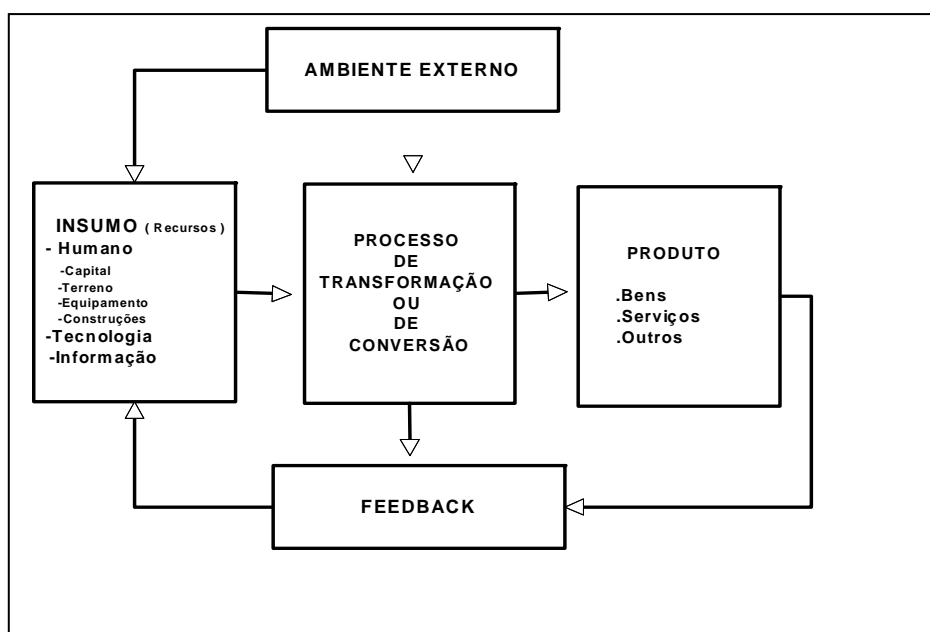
AMBIENTE EXTERNO

INSUMO ( Recursos )
- Humano
-Capital
-Terreno
-Equipamento
-Construções
-Tecnologia
-Informação

PROCESSO
DE
TRANSFORMAÇÃO
OU
DE
CONVERSÃO

PRODUTO
.Bens
.Serviços
.Outros

FEEDBACK